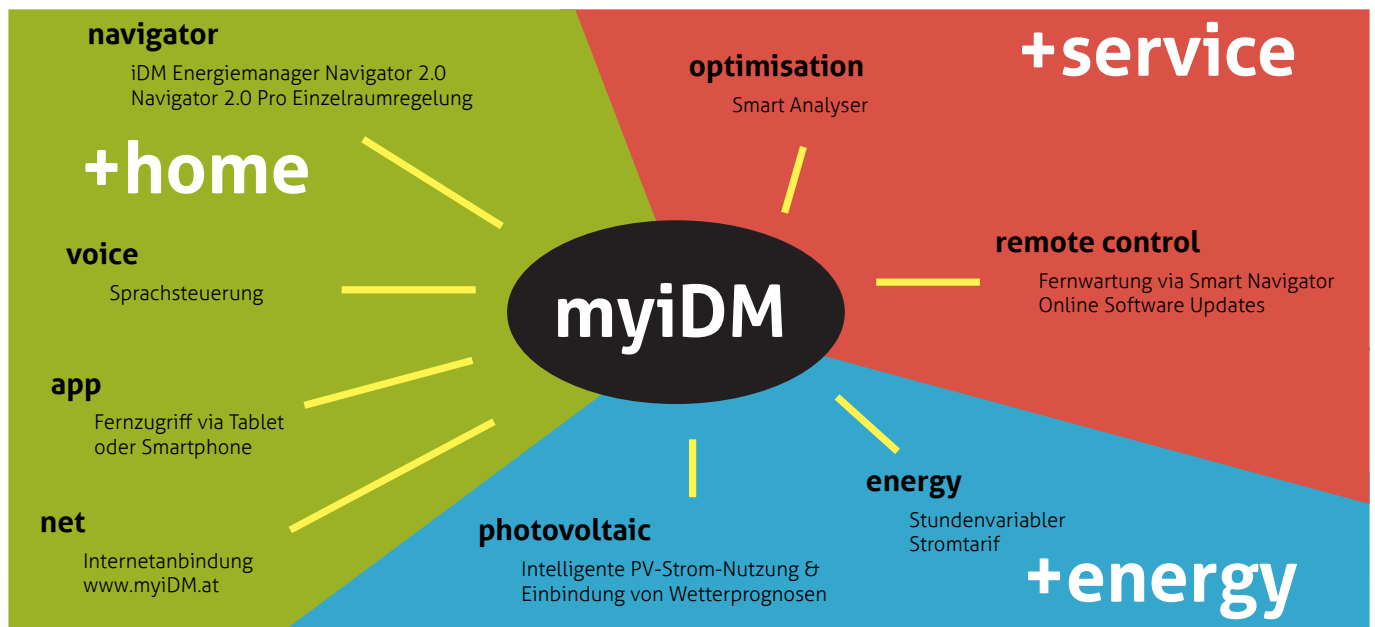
navigator
iDM Energiemanager Navigator 2.0
Navigator 2.0 Pro Einzelraumregelung

+home

voice
Sprachsteuerung

app
Fernzugriff via Tablet oder Smartphone

net
Internetanbindung
www.myiDM.at

optimisation
Smart Analyser

+service

remote control
Fernwartung via Smart Navigator
Online Software Updates

myiDM

energy
Stundenvariabler Stromtarif

photovoltaic
Intelligente PV-Strom-Nutzung & Einbindung von Wetterprognosen

+energy